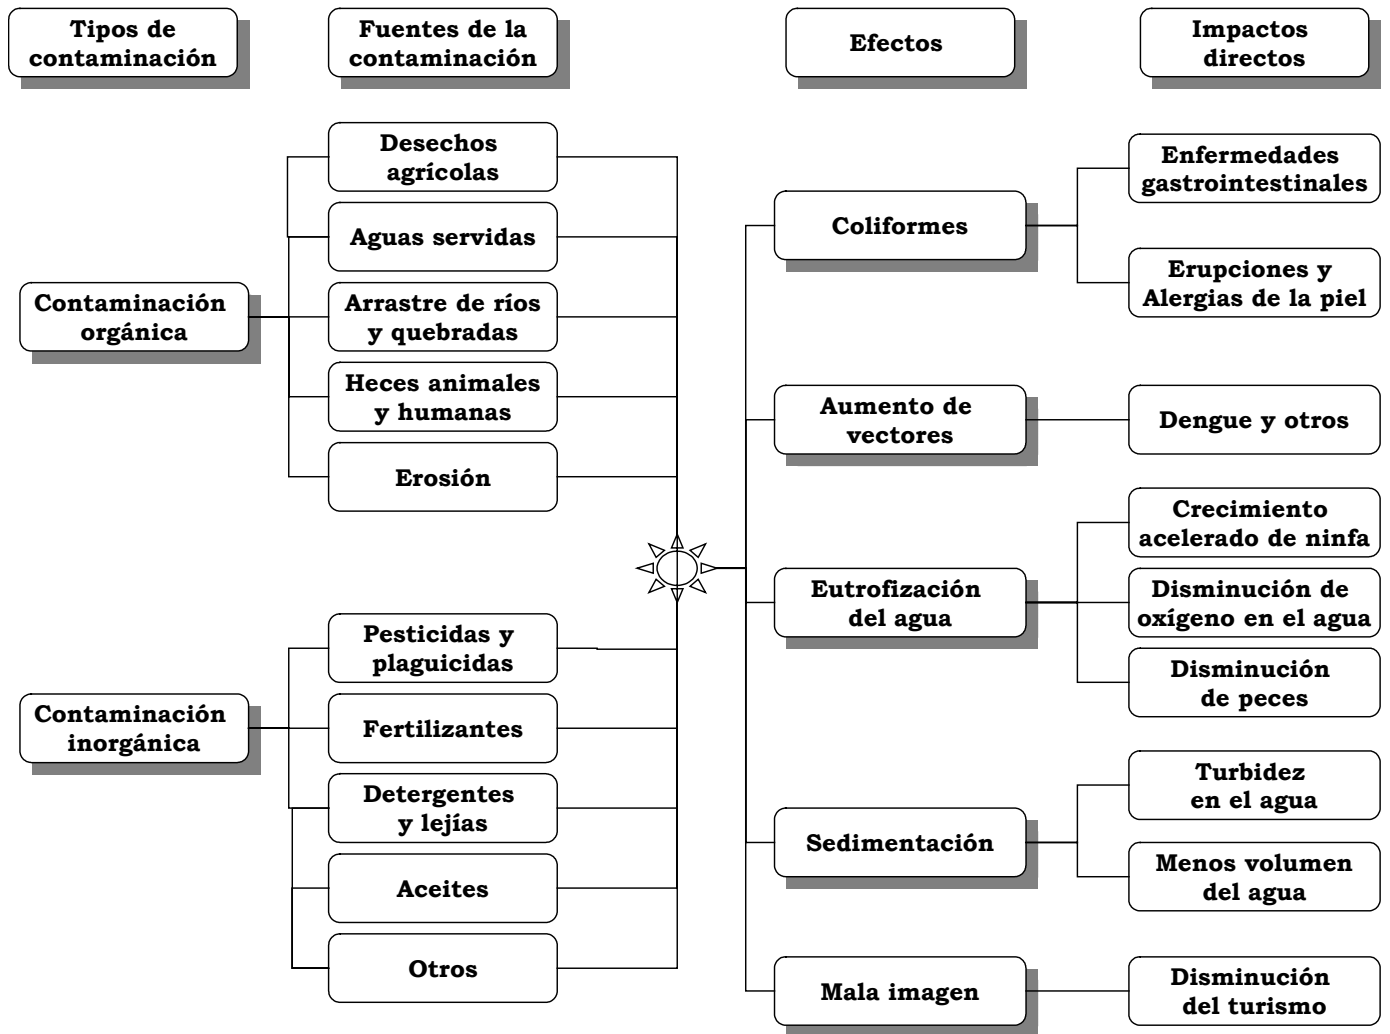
Tipos de contaminación

Fuentes de la contaminación

Efectos

Impactos directos

Contaminación orgánica

Desechos agrícolas

Aguas servidas

Arrastre de ríos y quebradas

Heces animales y humanas

Erosión

Contaminación inorgánica

Pesticidas y plaguicidas

Fertilizantes

Detergentes y lejías

Aceites

Otros

Coliformes

Aumento de vectores

Eutrofización del agua

Sedimentación

Mala imagen

Enfermedades gastrointestinales

Erupciones y Alergias de la piel

Dengue y otros

Crecimiento acelerado de ninfa

Disminución de oxígeno en el agua

Disminución de peces

Turbidez en el agua

Menos volumen del agua

Disminución del turismo